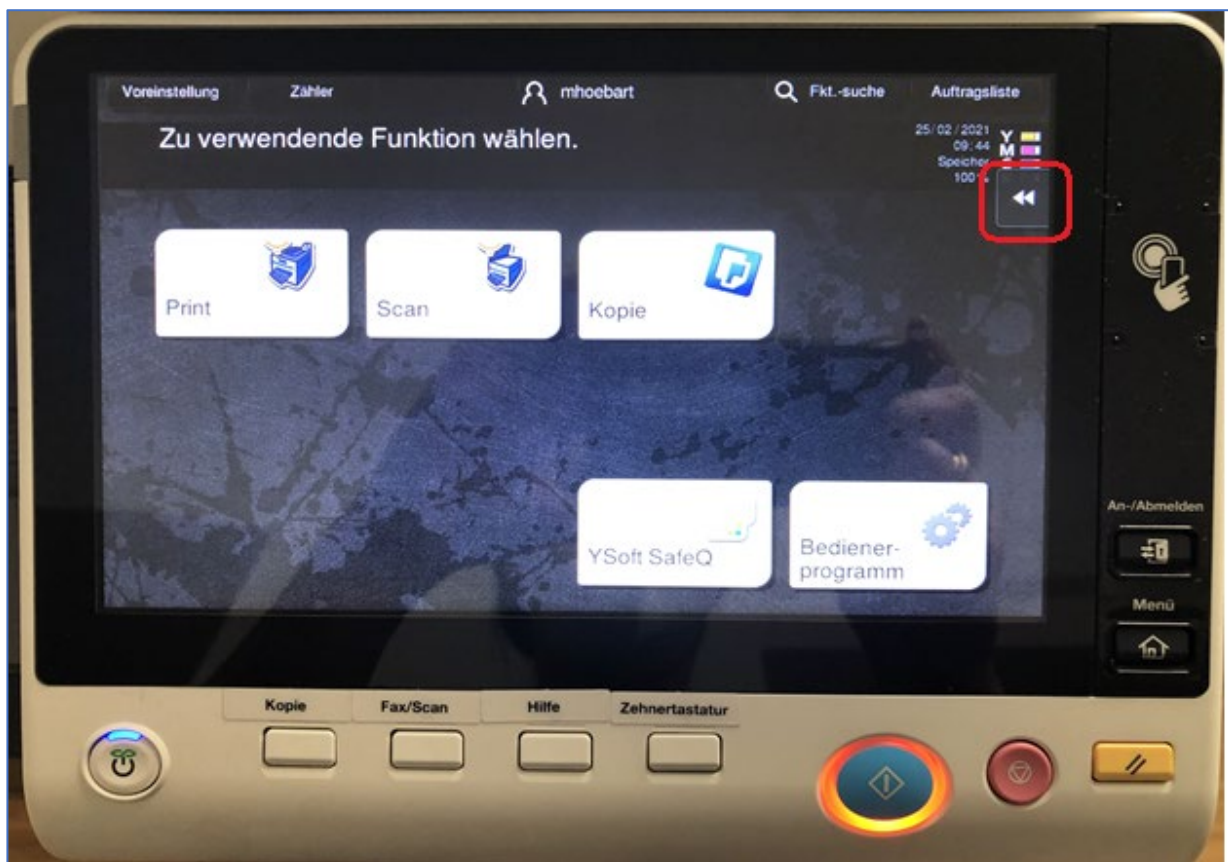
Voreinstellung Zähler mhoebart Fkt.-suche Auftragsliste

Zu verwendende Funktion wählen.

25/02/2021
09:44
Speicher
100

Y
M

Print

Scan

Kopie

YSoft SafeQ

Bediener-
programm

An-/Abmelden

Menü

Kopie

Fax/Scan

Hilfe

Zehnertastatur